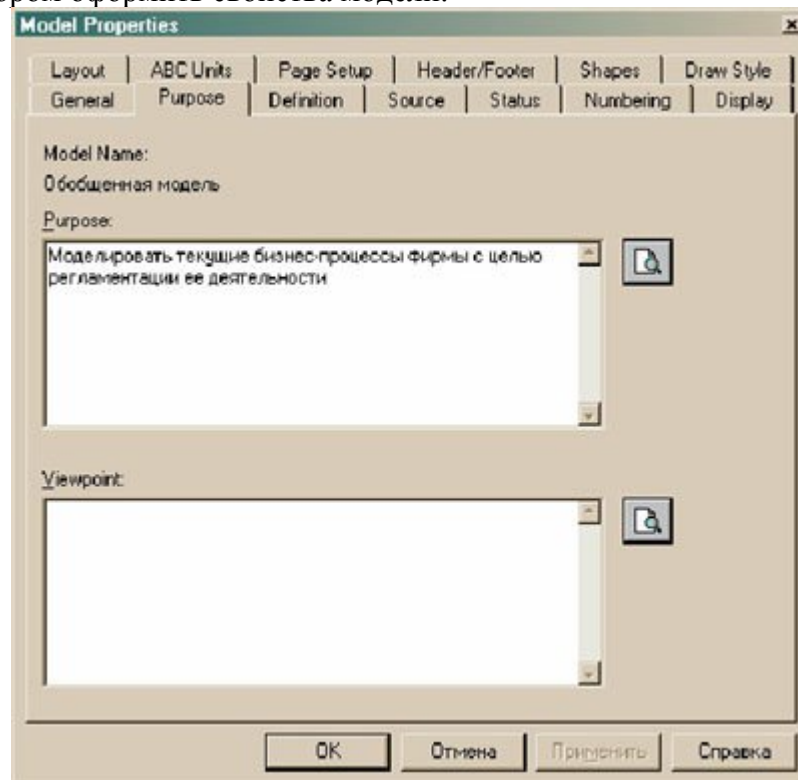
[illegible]ром оформить свойства модели.

Model Properties

×

Layout | ABC Units | Page Setup | Header/Footer | Shapes | Draw Style
General | Purpose | Definition | Source | Status | Numbering | Display

Model Name:

Обобщенная модель

Purpose:

Моделировать текущие бизнес-процессы фирмы с целью регламентации ее деятельности

Viewpoint:

OK | Отмена | Применить | Справка